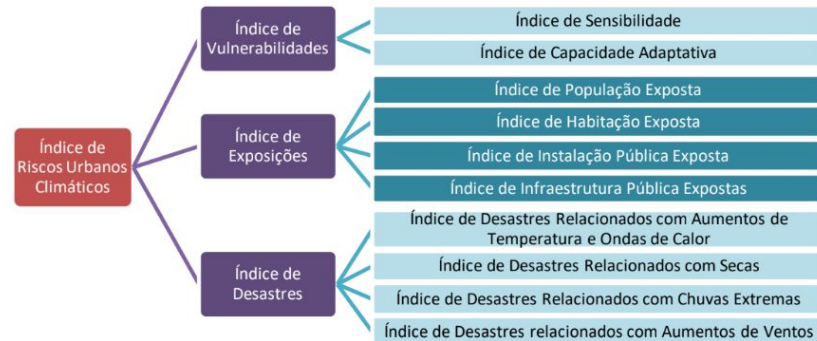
Índice de Riscos Urbanos Climáticos

Índice de Vulnerabilidades

Índice de Sensibilidade

Índice de Capacidade Adaptativa

Índice de Exposições

Índice de População Exposta

Índice de Habitação Exposta

Índice de Instalação Pública Exposta

Índice de Infraestrutura Pública Expostas

Índice de Desastres

Índice de Desastres Relacionados com Aumentos de Temperatura e Ondas de Calor

Índice de Desastres Relacionados com Secas

Índice de Desastres Relacionados com Chuvas Extremas

Índice de Desastres relacionados com Aumentos de Ventos